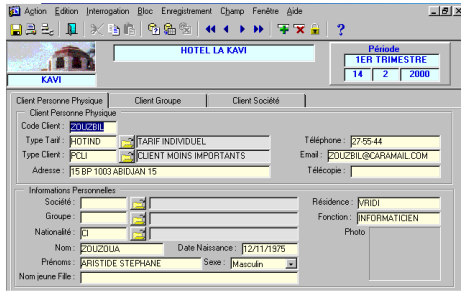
Action Edition Interrogation Bloc Enregistrement Champ Fenêtre Aide

HOTEL LA KAVI

KAVI

Période
1ER TRIMESTRE
14 2 2000

Client Personne Physique | Client Groupe | Client Société

Client Personne Physique
Code Client : ZOUZBIL
Type Tarif : HOTIND TARIF INDIVIDUEL
Type Client : PCLI CLIENT MOINS IMPORTANTS
Adresse : 15 BP 1003 ABIDJAN 15
Téléphone : 27:55:44
Email : ZOUZBIL@CARAMAIL.COM
Télécopie :

Informations Personnelles
Société :
Groupe :
Nationalité : CI
Nom : ZOUZOUA
Date Naissance : 12/11/1975
Prénoms : ARISTIDE STEPHANE
Sexe : Masculin
Nom jeune Fille :
Résidence : VRIDI
Fonction : INFORMATICIEN
Photo